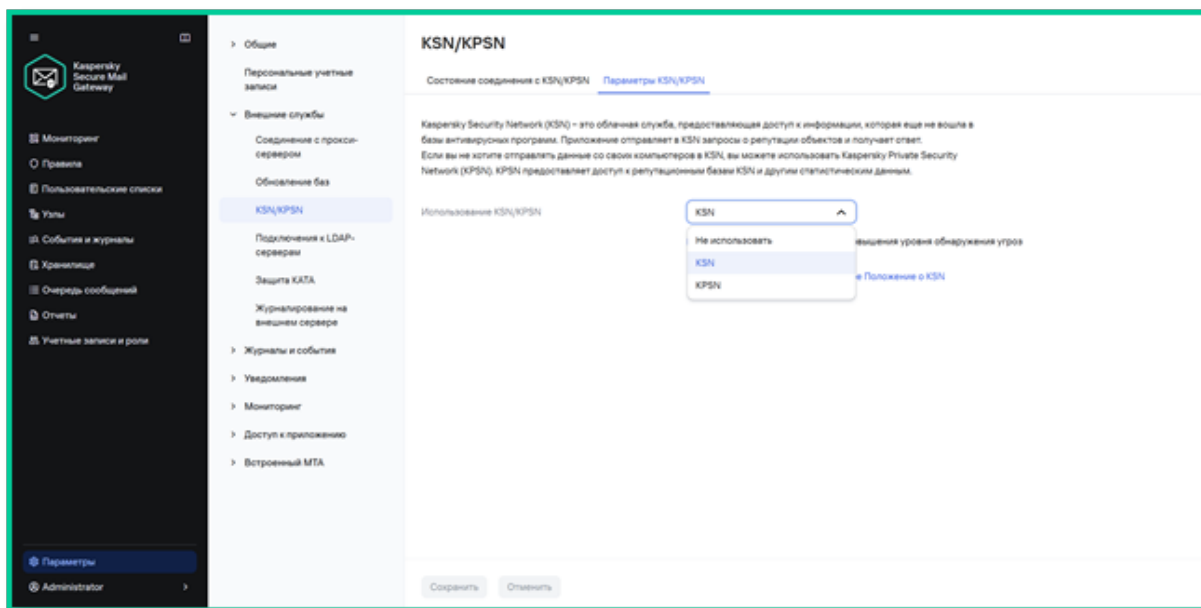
Kaspersky Secure Mail Gateway

Мониторинг
Правила
Пользовательские списки
Узлы
События и журналы
Хранилище
Очередь сообщений
Отчеты
Учетные записи и роли

Параметры
Administrator

> Общие
Персональные учетные записи
Внешние службы
Соединение с прокси-сервером
Обновление баз
KSN/KPSN
Подключения к LDAP-серверам
Защита KATA
Журналирование на внешнем сервере
> Журналы и события
> Уведомления
> Мониторинг
> Доступ к приложению
> Встроенный MTA

KSN/KPSN

Состояние соединения с KSN/KPSN Параметры KSN/KPSN

Kaspersky Security Network (KSN) – это облачная служба, предоставляющая доступ к информации, которая еще не вошла в базы антивирусных программ. Приложение отправляет в KSN запросы о репутации объектов и получает ответ.
Если вы не хотите отправлять данные со своих компьютеров в KSN, вы можете использовать Kaspersky Private Security Network (KPSN). KPSN предоставляет доступ к репутационным базам KSN и другим статистическим данным.

Использование KSN/KPSN KSN

Не использовать
KSN
KPSN

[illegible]вышения уровня обнаружения угроз
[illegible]е Положение о KSN

Сохранить Отменить